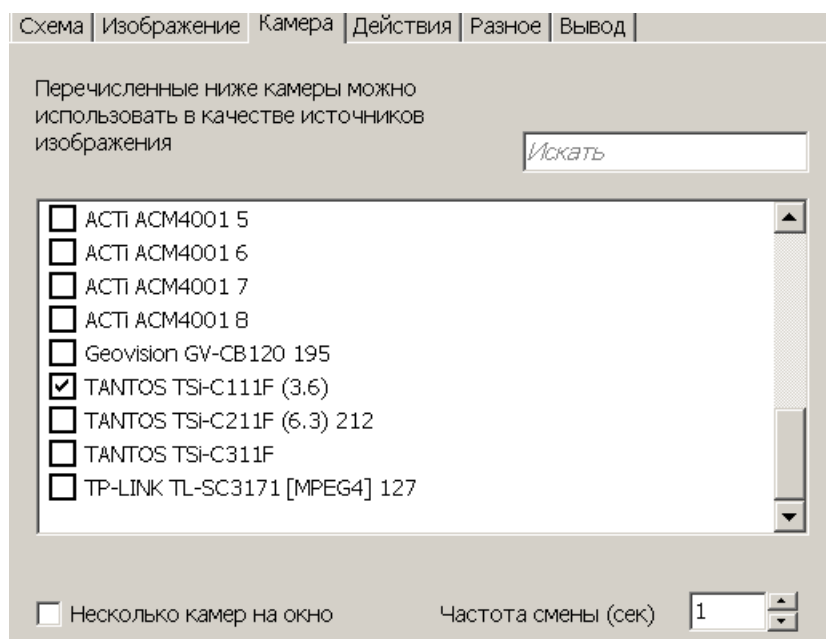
Схема | Изображение | Камера | Действия | Разное | Вывод

Перечисленные ниже камеры можно использовать в качестве источников изображения

Искать

ACTi ACM4001 5
ACTi ACM4001 6
ACTi ACM4001 7
ACTi ACM4001 8
Geovision GV-CB120 195
TANTOS TSi-C111F (3.6)
TANTOS TSi-C211F (6.3) 212
TANTOS TSi-C311F
TP-LINK TL-SC3171 [MPEG4] 127

Несколько камер на окно

Частота смены (сек) 1